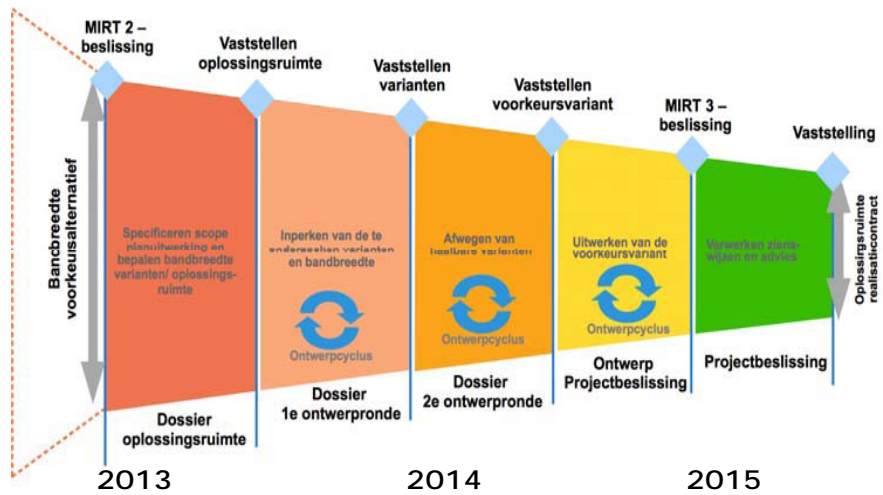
MIRT 2 – beslissing

Vaststellen oplossingsruimte

Vaststellen varianten

Vaststellen voorkeursvariant

MIRT 3 – beslissing

Vaststelling

Bandbreedte voorkeusalternatief

Specificeren scope planuitwerking en bepalen bandbreedte varianten/ oplossings-ruimte

Inperken van de te onderzoeken varianten en bandbreedte

Ontwerpcyclus

Afwegen van haalbare varianten

Uitwerken van de voorkeursvariant

Ontwerpcyclus

Verwerken zienswijzen en advies

Oplossingsruimte realisatiecontract

Dossier oplossingsruimte

Dossier 1e ontwerpronde

Dossier 2e ontwerpronde

Ontwerp Projectbeslissing

Projectbeslissing

2013

2014

2015